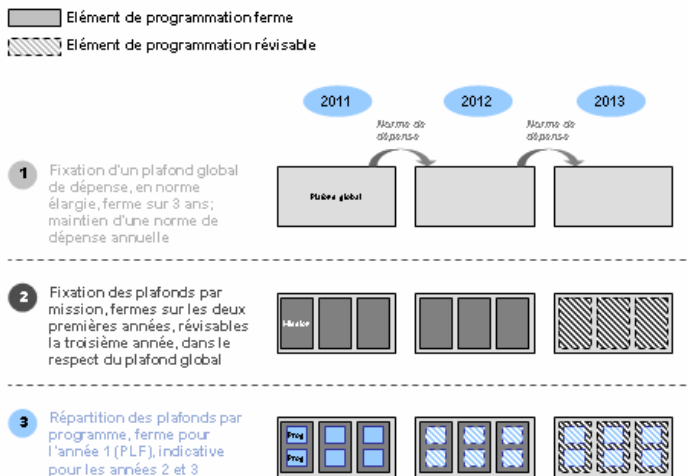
Elément de programmation ferme

Elément de programmation révisable

2011

2012

2013

Norme de dépense

Norme de dépense

1 Fixation d'un plafond global de dépense, en norme élargie, ferme sur 3 ans; maintien d'une norme de dépense annuelle

Plafond global

2 Fixation des plafonds par mission, fermes sur les deux premières années, révisables la troisième année, dans le respect du plafond global

Mission

3 Répartition des plafonds par programme, ferme pour l'année 1 (PLF), indicative pour les années 2 et 3

Prog

Prog